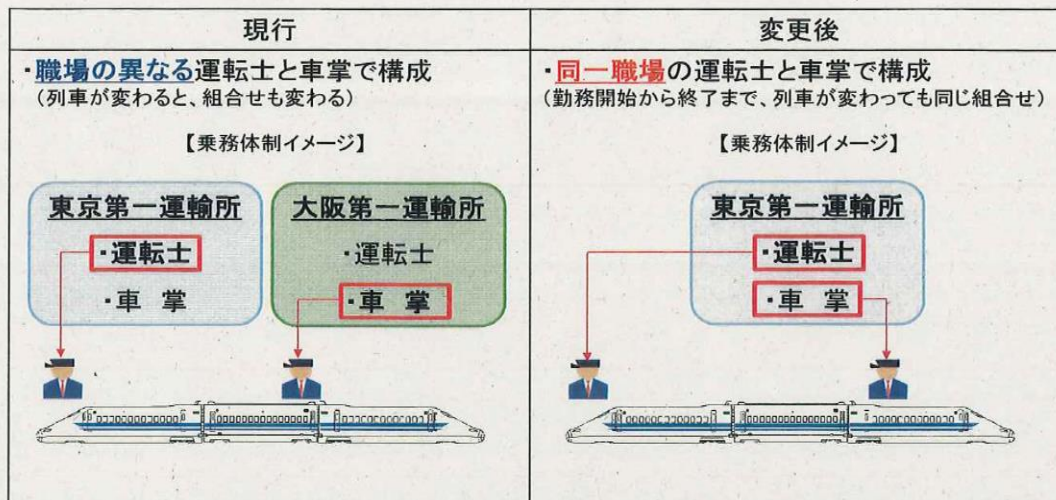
| 現行 | 変更後 |
|---|---|
| ・職場の異なる運転士と車掌で構成<br>（列車が変わると、組合せも変わる）<br><br>【乗務体制イメージ】<br><br>東京第一運輸所<br>・運転士<br>・車 掌<br><br>大阪第一運輸所<br>・運転士<br>・車 掌 | ・同一職場の運転士と車掌で構成<br>（勤務開始から終了まで、列車が変わっても同じ組合せ）<br><br>【乗務体制イメージ】<br><br>東京第一運輸所<br>・運転士<br>・車 掌 |